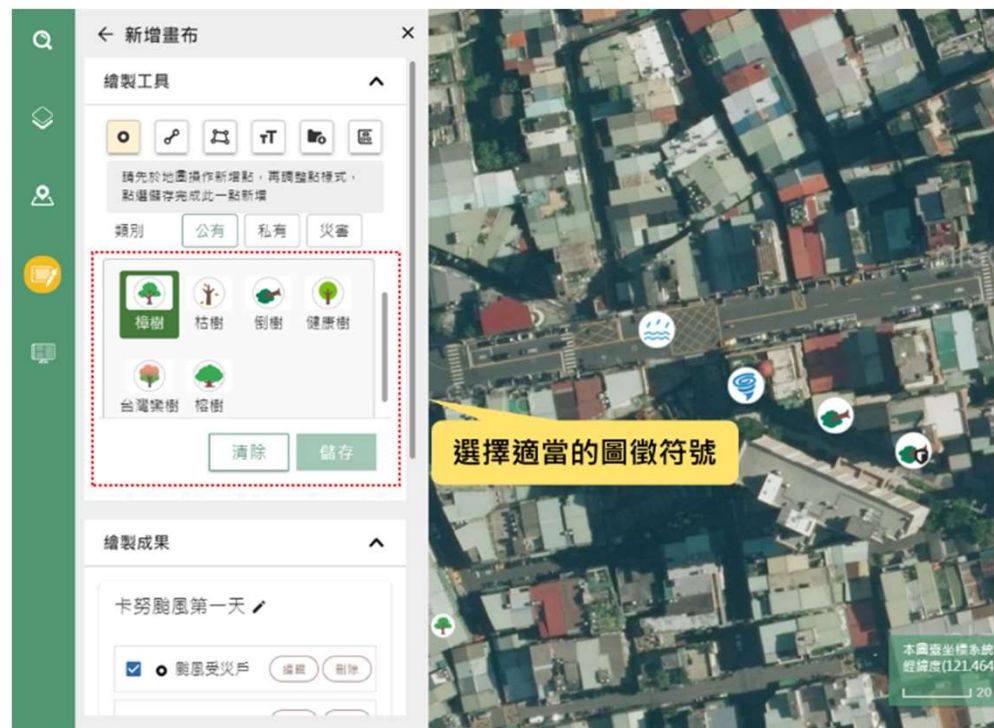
← 新增畫布

繪製工具

請先於地圖操作新增點，再調整點樣式，點選儲存完成此一點新增

類別 公有 私有 災害

樟樹 枯樹 倒樹 健康樹

台灣欒樹 榕樹

清除 儲存

選擇適當的圖徵符號

繪製成果

卡努颱風第一天

颱風受災戶 編輯 刪除

本圖臺坐標系統
經緯度(121.464

20